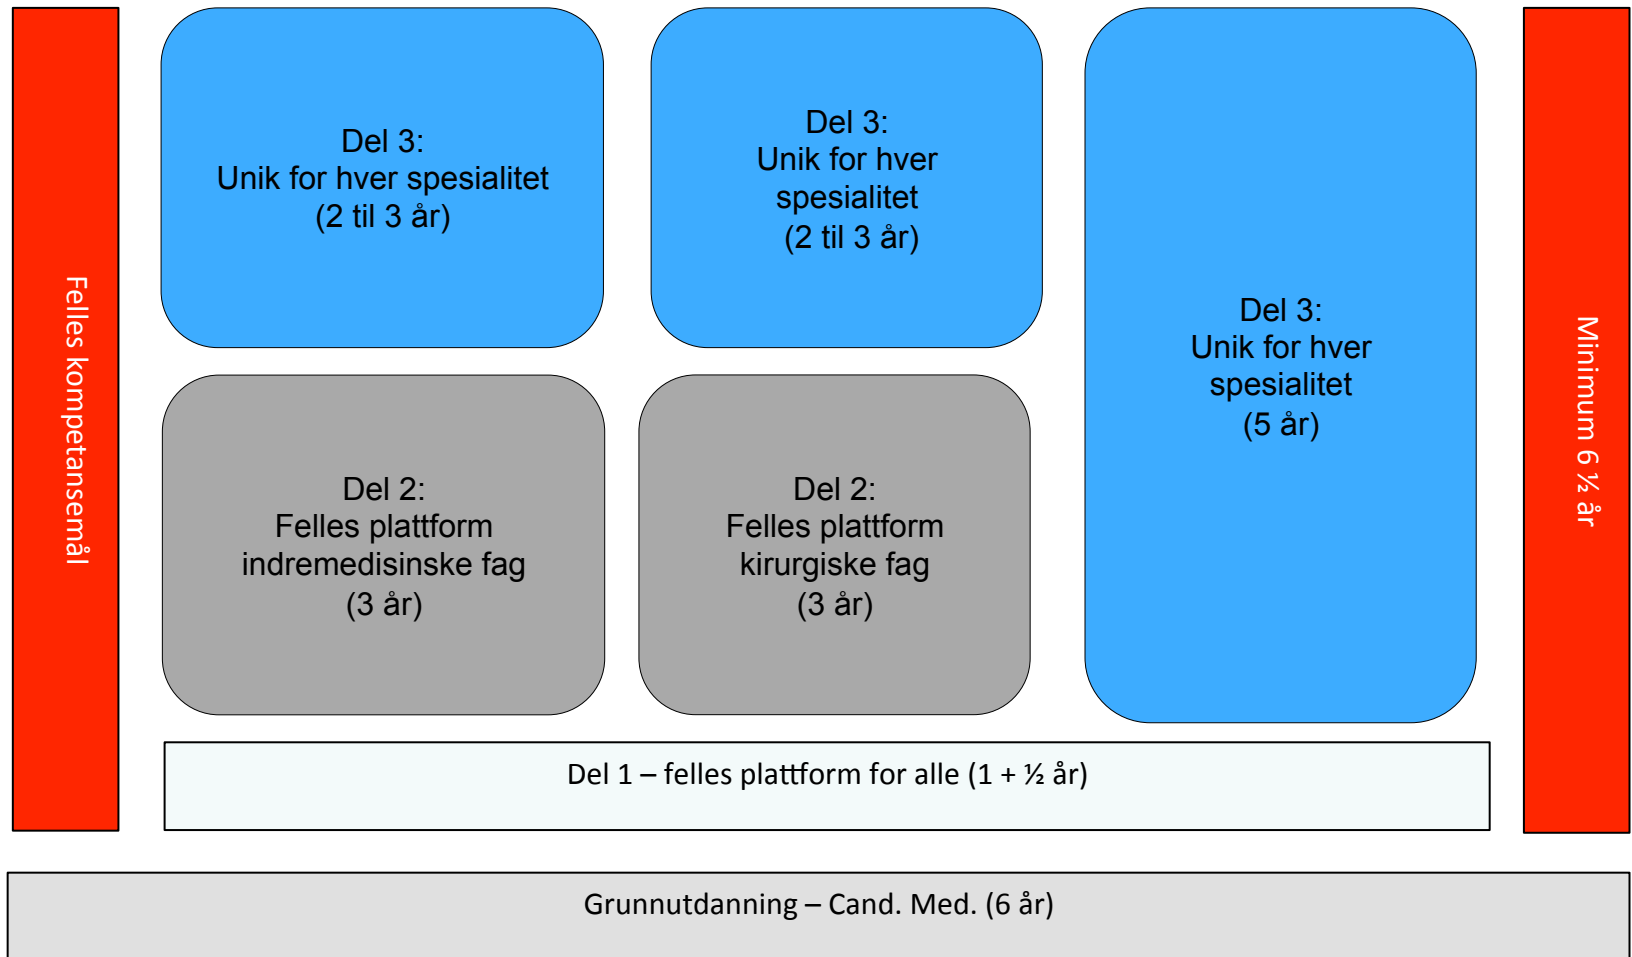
Felles kompetansemål

Del 3:
Unik for hver spesialitet
(2 til 3 år)

Del 3:
Unik for hver spesialitet
(2 til 3 år)

Del 3:
Unik for hver spesialitet
(5 år)

Minimum 6 ½ år

Del 2:
Felles plattform indremedisinske fag
(3 år)

Del 2:
Felles plattform kirurgiske fag
(3 år)

Del 1 – felles plattform for alle (1 + ½ år)

Grunnutdanning – Cand. Med. (6 år)